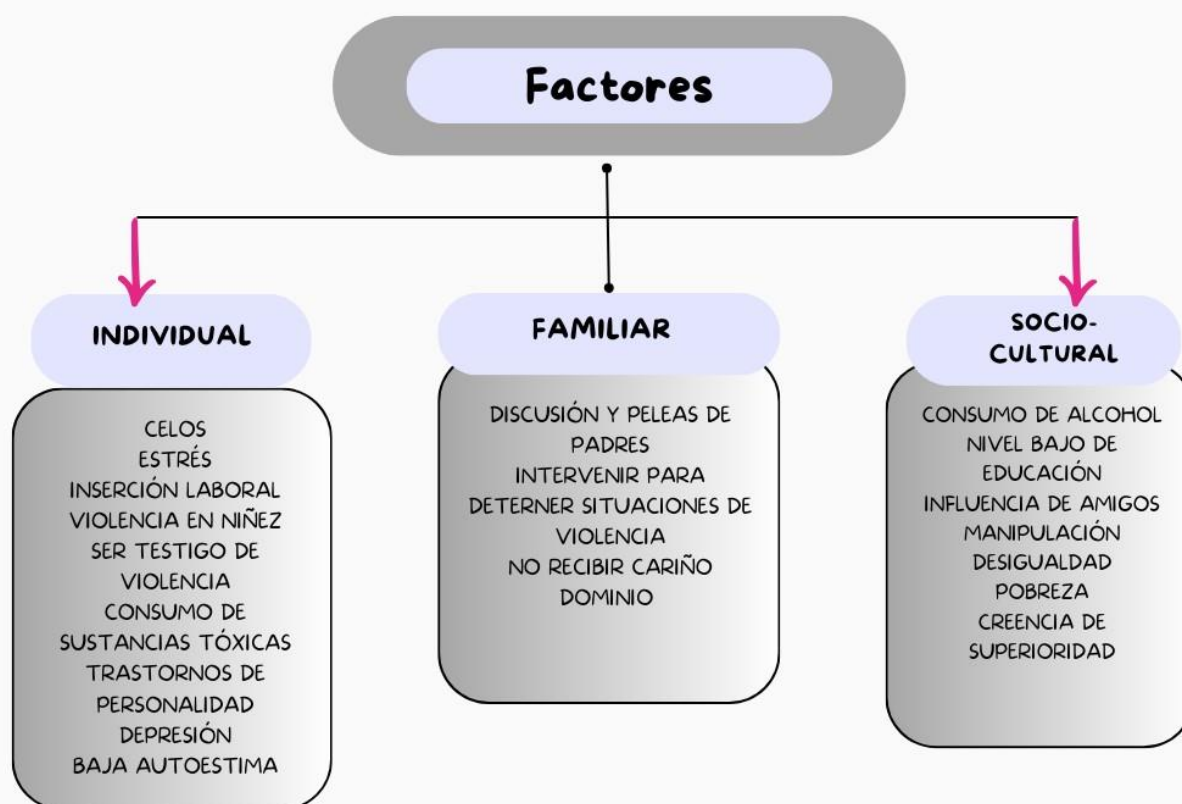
Factores

INDIVIDUAL

CELOS
ESTRÉS
INSERCIÓN LABORAL
VIOLENCIA EN NIÑEZ
SER TESTIGO DE VIOLENCIA
CONSUMO DE SUSTANCIAS TÓXICAS
TRASTORNOS DE PERSONALIDAD
DEPRESIÓN
BAJA AUTOESTIMA

FAMILIAR

DISCUSIÓN Y PELEAS DE PADRES
INTERVENIR PARA DETERNER SITUACIONES DE VIOLENCIA
NO RECIBIR CARIÑO
DOMINIO

SOCIO-CULTURAL

CONSUMO DE ALCOHOL
NIVEL BAJO DE EDUCACIÓN
INFLUENCIA DE AMIGOS
MANIPULACIÓN
DESIGUALDAD
POBREZA
CREENCIA DE SUPERIORIDAD